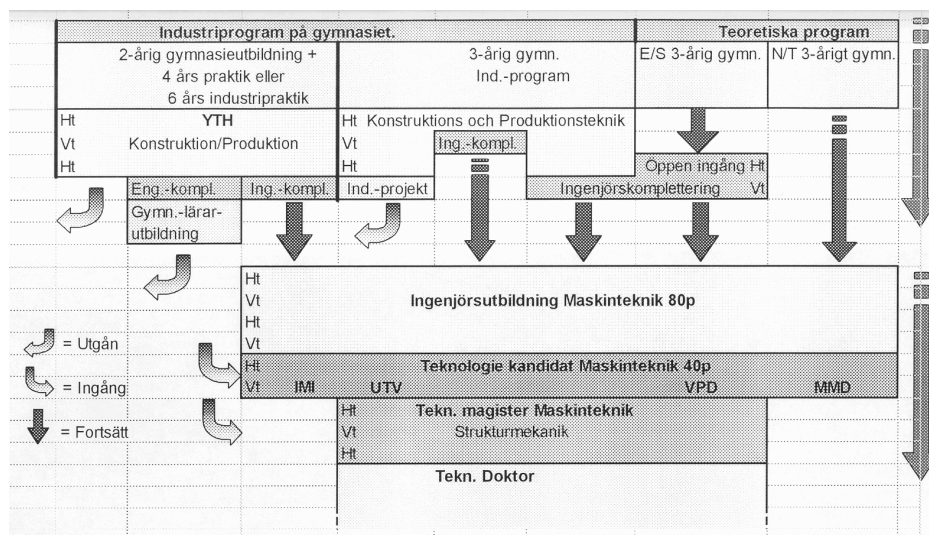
Industriprogram på gymnasiet.

Teoretiska program

2-årig gymnasieutbildning + 4 års praktik eller 6 års industripraktik

3-årig gymn. Ind.-program

E/S 3-årig gymn.

N/T 3-årigt gymn.

Ht
Vt
Ht

YTH
Konstruktion/Produktion

Ht Konstruktions och Produktionsteknik
Vt
Ht

Ing.-kompl.

Öppen ingång Ht

Eng.-kompl.

Ing.-kompl.

Ind.-projekt

Ingenjörskomplettering Vt

Gymn.-lärarutbildning

Ht
Vt
Ht
Vt

Ingenjörsutbildning Maskinteknik 80p

= Utgån

= Ingång

= Fortsätt

Ht
Vt

Teknologie kandidat Maskinteknik 40p

IMI UTV VPD MMD

Ht
Vt
Ht

Tekn. magister Maskinteknik
Strukturmekanik

Tekn. Doktor